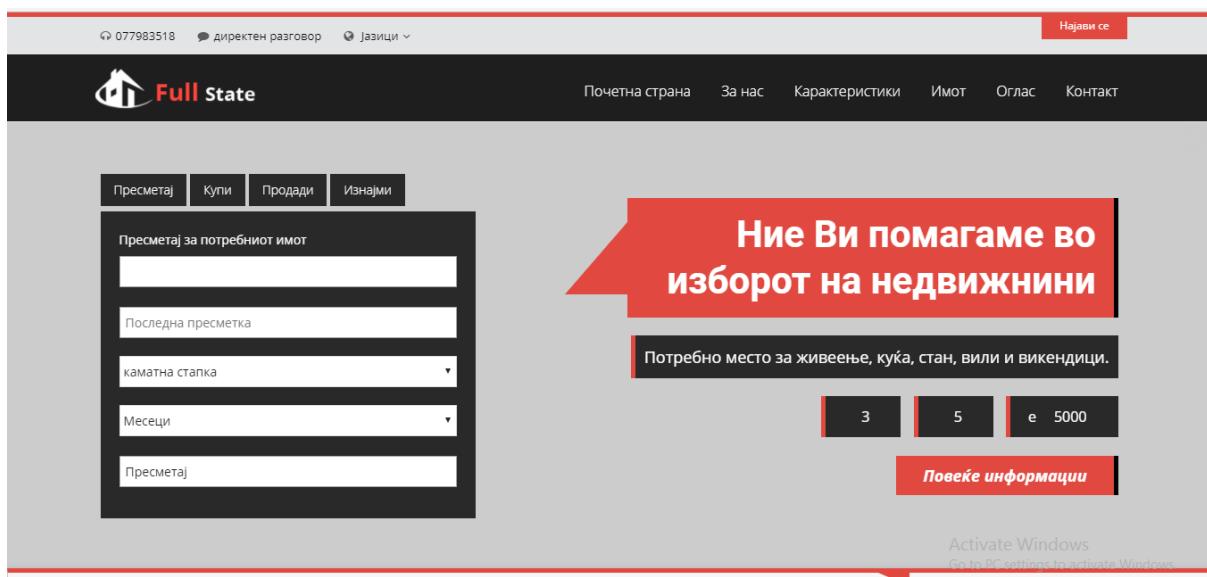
077983518 директен разговор Јазици

Најави се

Full State

Почетна страна За нас Карактеристики Имот Оглас Контакт

Пресметај Купи Продади Изнајми

Пресметај за потребниот имот

Последна пресметка

каматна стапка

Месеци

Пресметај

Ние Ви помагаме во изборот на недвижнини

Потребно место за живеење, куќа, стан, вили и викендици.

3 5 e 5000

Повеќе информации

Activate Windows
Go to PC settings to activate Windows